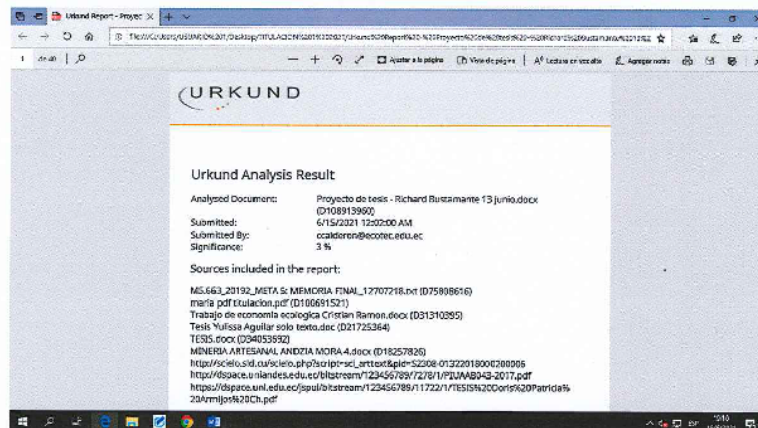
Urkund Report - Proyec X +

file:///C:/Users/USUARIO%20/Desktop/TITULACION%20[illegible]/Urkund%20Report%20-%20Proyecto%20de%20tesis%20-%20Richard%20Bustamante%2013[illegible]

1 de 40 | ⌕

— + ⟲ ⤢ Ajustar a la página | Vista de página | A Lectura en voz alta | Agregar notas

URKUND

Urkund Analysis Result

Analysed Document: Proyecto de tesis - Richard Bustamante 13 junio.docx (D108913960)
Submitted: 6/15/2021 12:02:00 AM
Submitted By: ccalderon@ecotec.edu.ec
Significance: 3 %

Sources included in the report:

MS.663_20192_META 5: MEMORIA FINAL_12707218.txt (D75808616)
maria pdf titulacion.pdf (D100691521)
Trabajo de economia ecologica Cristian Ramon.docx (D31310395)
Tesis Yulissa Aguilar solo texto.doc (D21725364)
TESIS.docx (D34053692)
MINERIA ARTESANAL ANDZIA MORA 4.docx (D18257826)
http://scielo.sld.cu/scielo.php?script=sci_arttext&pid=S2308-01322018000200006
http://dspace.uniandes.edu.ec/bitstream/123456789/7278/1/PIUAAB043-2017.pdf
https://dspace.unl.edu.ec/jspui/bitstream/123456789/11722/1/TESIS%20Doris%20Patricia%20Armijos%20Ch.pdf

ESP 10:10